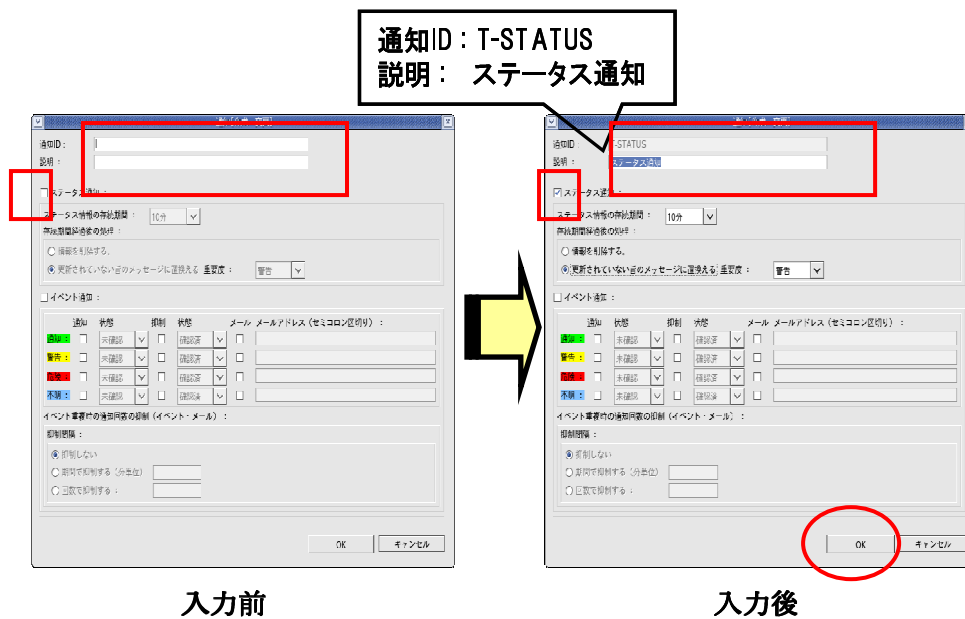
通知ID：T-STATUS
説明：　ステータス通知

通知ID：
説明：
ステータス通知：
ステータス情報の有効期間： 10分
有効期間経過後の処理：
情報を削除する。
更新されていない旨のメッセージに置換える 重要度： 警告
イベント通知：
通知 状態 抑制 状態 メール メールアドレス（セミコロン区切り）：
通知： 未確認 確認済
警告： 未確認 確認済
危険： 未確認 確認済
不明： 未確認 確認済
イベント重複時の通知回数の抑制（イベント・メール）：
抑制間隔：
抑制しない
期間で抑制する（分単位）
回数で抑制する：
OK キャンセル

入力前

通知ID： T-STATUS
説明： ステータス通知
ステータス通知：
ステータス情報の有効期間： 10分
有効期間経過後の処理：
情報を削除する。
更新されていない旨のメッセージに置換える 重要度： 警告
イベント通知：
通知 状態 抑制 状態 メール メールアドレス（セミコロン区切り）：
通知： 未確認 確認済
警告： 未確認 確認済
危険： 未確認 確認済
不明： 未確認 確認済
イベント重複時の通知回数の抑制（イベント・メール）：
抑制間隔：
抑制しない
期間で抑制する（分単位）
回数で抑制する：
OK キャンセル

入力後